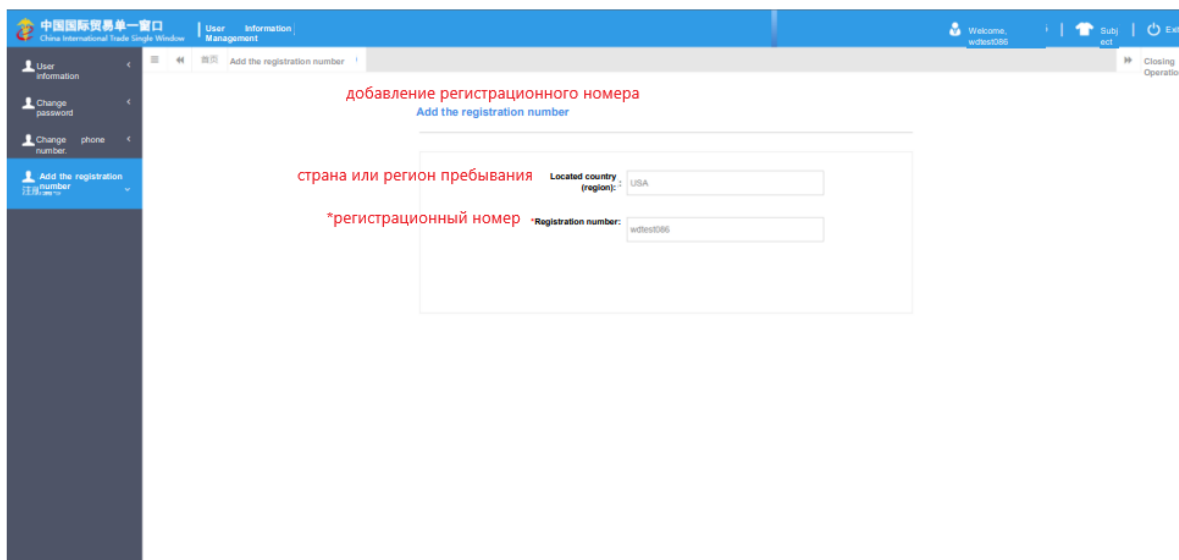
中国国际贸易单一窗口
China International Trade Single Window

User Information Management

Welcome, wdtest086

Subject

Exit

User information

Change password

Change phone number

Add the registration number
注册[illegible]

首页 Add the registration number

Closing Operation

добавление регистрационного номера
Add the registration number

страна или регион пребывания
Located country (region):
USA

*регистрационный номер
*Registration number:
wdtest086